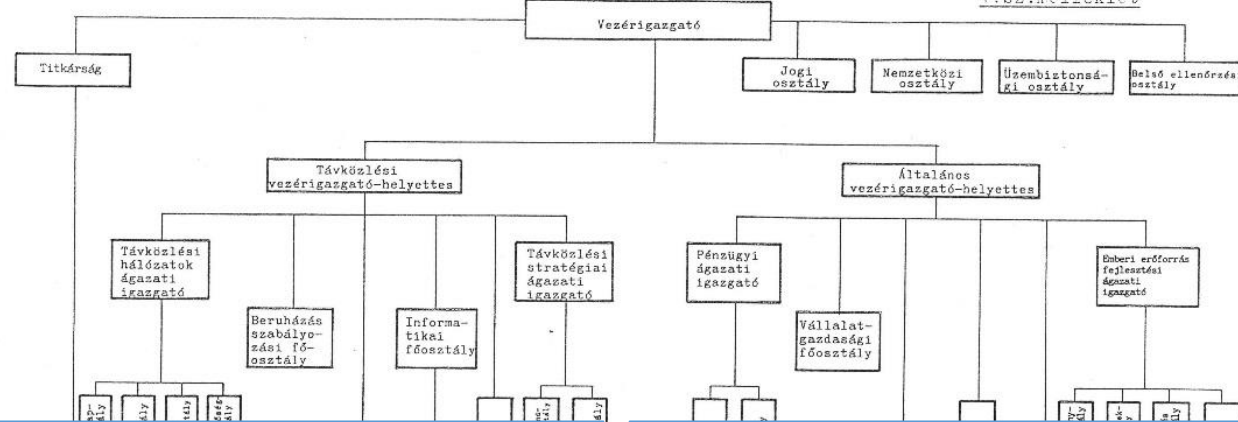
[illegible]

Vezérigazgató

Titkárság

Jogi osztály

Nemzetközi osztály

Üzembiztonsági osztály

Belső ellenőrzés osztály

Távközlési vezérigazgató-helyettes

Általános vezérigazgató-helyettes

Távközlési hálózatok ágazati igazgató

Beruházás szabályozási főosztály

Informatikai főosztály

Távközlési stratégiai ágazati igazgató

Pénzügyi ágazati igazgató

Vállalatgazdasági főosztály

Emberi erőforrás fejlesztési ágazati igazgató

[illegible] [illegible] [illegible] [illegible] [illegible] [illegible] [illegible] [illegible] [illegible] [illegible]